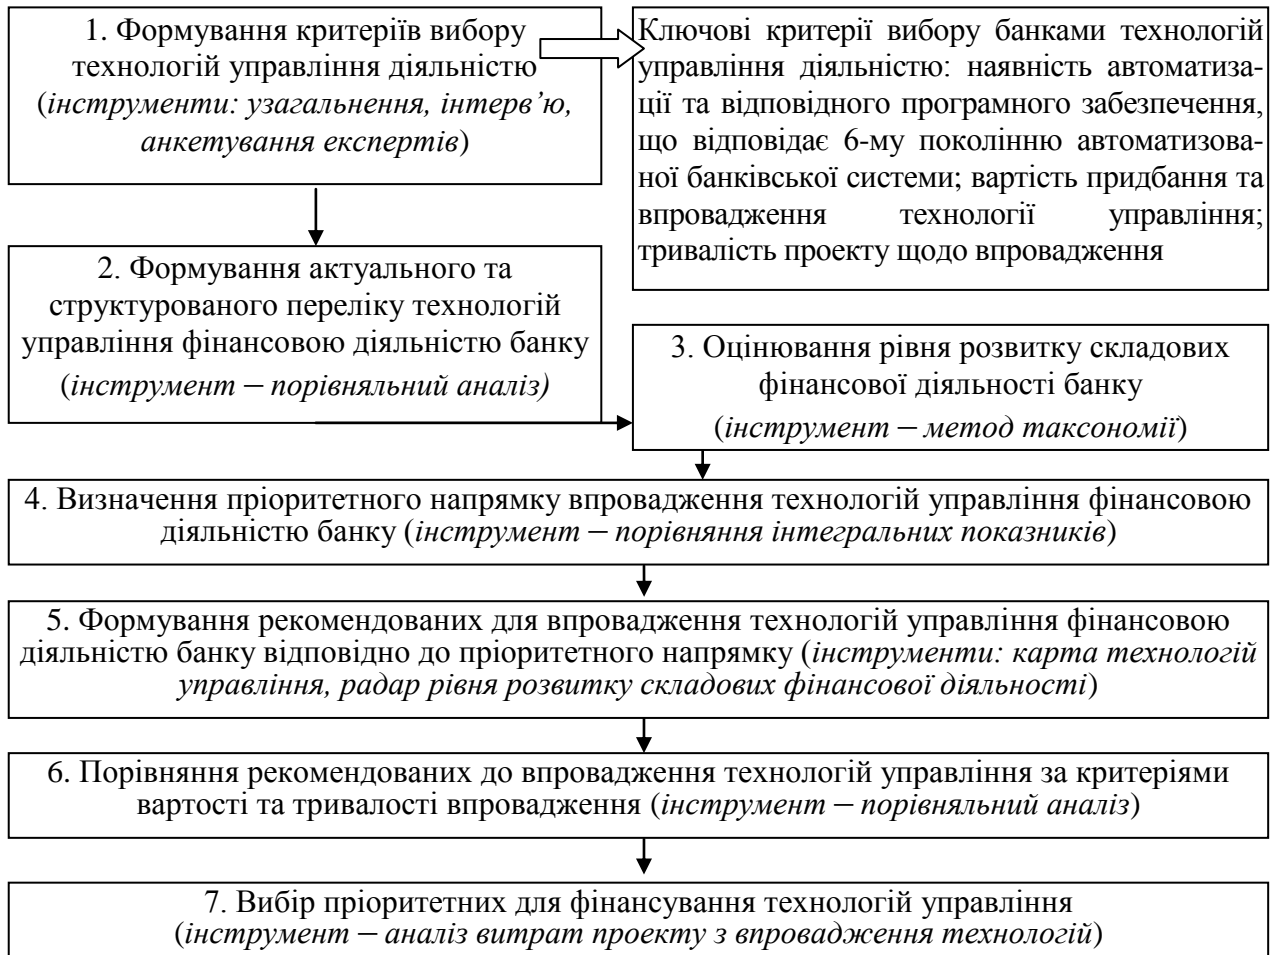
1. Формування критеріїв вибору технологій управління діяльністю (*інструменти: узагальнення, інтерв'ю, анкетування експертів*)

Ключові критерії вибору банками технологій управління діяльністю: наявність автоматизації та відповідного програмного забезпечення, що відповідає 6-му поколінню автоматизованої банківської системи; вартість придбання та впровадження технології управління; тривалість проекту щодо впровадження

2. Формування актуального та структурованого переліку технологій управління фінансовою діяльністю банку (*інструмент – порівняльний аналіз)*

3. Оцінювання рівня розвитку складових фінансової діяльності банку (*інструмент – метод таксономії*)

4. Визначення пріоритетного напрямку впровадження технологій управління фінансовою діяльністю банку (*інструмент – порівняння інтегральних показників*)

5. Формування рекомендованих для впровадження технологій управління фінансовою діяльністю банку відповідно до пріоритетного напрямку (*інструменти: карта технологій управління, радар рівня розвитку складових фінансової діяльності*)

6. Порівняння рекомендованих до впровадження технологій управління за критеріями вартості та тривалості впровадження (*інструмент – порівняльний аналіз*)

7. Вибір пріоритетних для фінансування технологій управління (*інструмент – аналіз витрат проекту з впровадження технологій*)